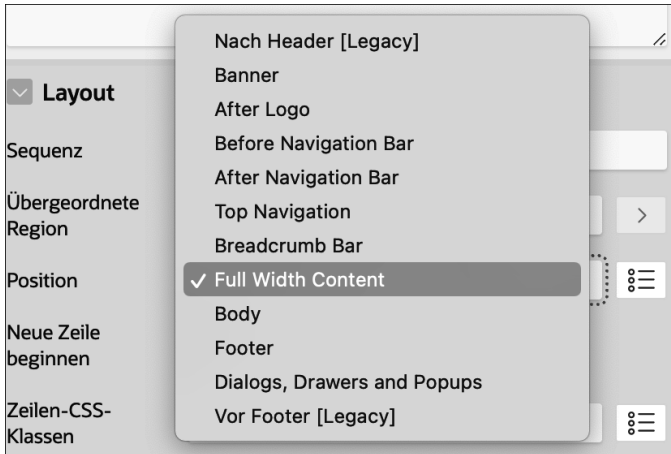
Layout

Sequenz

Übergeordnete Region

Position

Neue Zeile beginnen

Zeilen-CSS-Klassen

Nach Header [Legacy]
Banner
After Logo
Before Navigation Bar
After Navigation Bar
Top Navigation
Breadcrumb Bar
✓ Full Width Content
Body
Footer
Dialogs, Drawers and Popups
Vor Footer [Legacy]